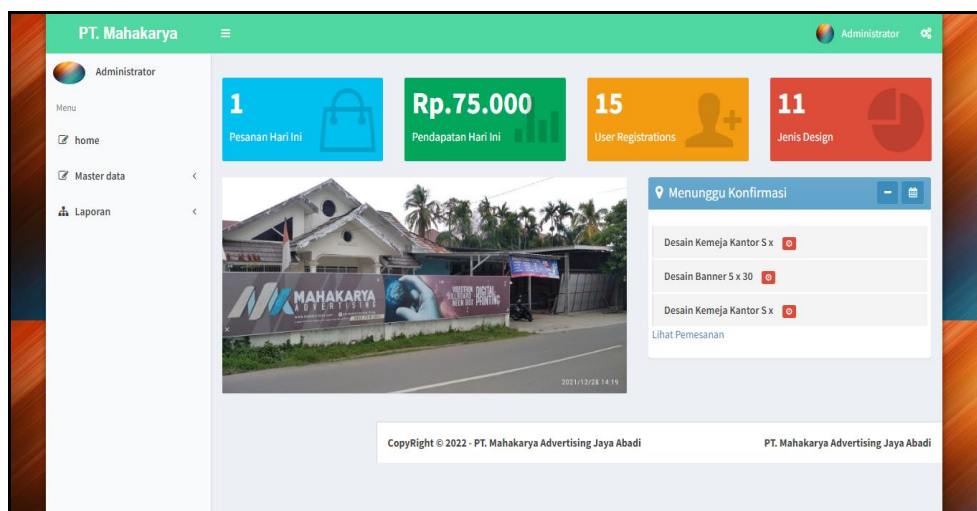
PT. Mahakarya

Administrator

Administrator

Menu

home

Master data

Laporan

1
Pesanan Hari Ini

Rp.75.000
Pendapatan Hari Ini

15
User Registrations

11
Jenis Design

MAHAKARYA
ADVERTISING

DIGITAL PRINTING

2021/12/28 14:19

Menunggu Konfirmasi

Desain Kemeja Kantor S x

Desain Banner 5 x 30

Desain Kemeja Kantor S x

Lihat Pemesanan

CopyRight © 2022 - PT. Mahakarya Advertising Jaya Abadi

PT. Mahakarya Advertising Jaya Abadi